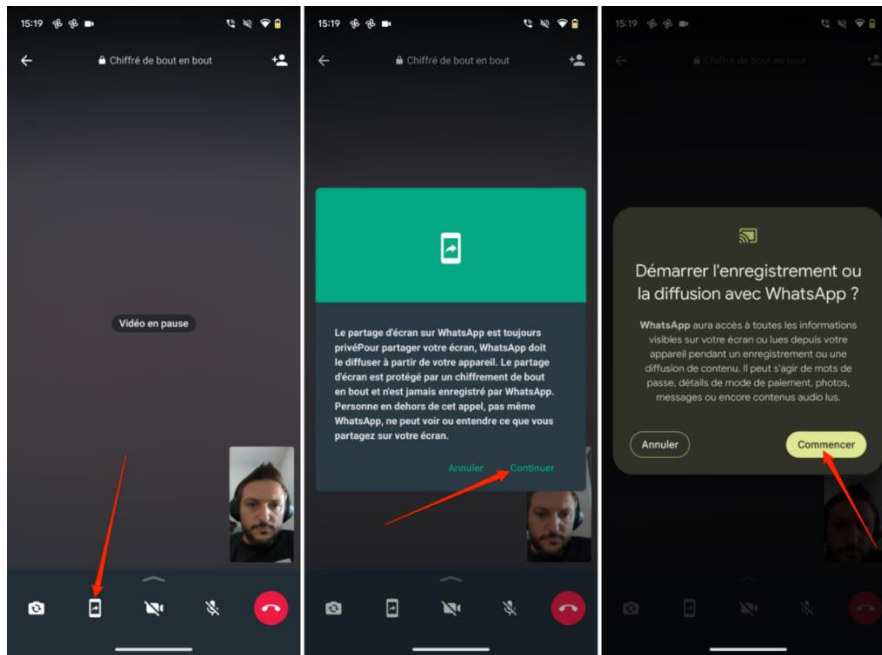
15:19

Chiffré de bout en bout

Vidéo en pause

15:19

Chiffré de bout en bout

Le partage d'écran sur WhatsApp est toujours privéPour partager votre écran, WhatsApp doit le diffuser à partir de votre appareil. Le partage d'écran est protégé par un chiffrement de bout en bout et n'est jamais enregistré par WhatsApp. Personne en dehors de cet appel, pas même WhatsApp, ne peut voir ou entendre ce que vous partagez sur votre écran.

Annuler Continuer

15:19

Chiffré de bout en bout

Démarrer l'enregistrement ou la diffusion avec WhatsApp ?

WhatsApp aura accès à toutes les informations visibles sur votre écran ou lues depuis votre appareil pendant un enregistrement ou une diffusion de contenu. Il peut s'agir de mots de passe, détails de mode de paiement, photos, messages ou encore contenus audio lus.

Annuler

Commencer